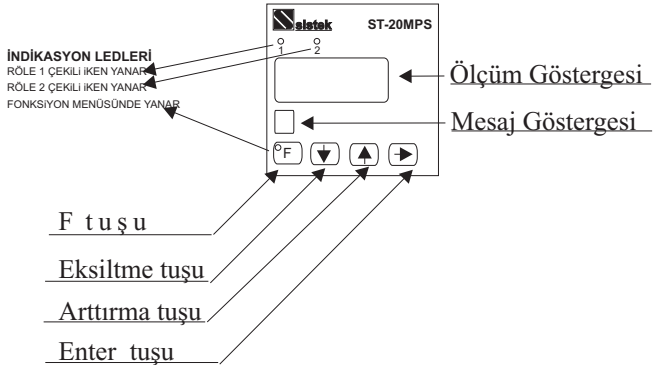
sistek ST-20MPS

İNDİKASYON LEDLERİ
RÖLE 1 ÇEKİLİ İKEN YANAR
RÖLE 2 ÇEKİLİ İKEN YANAR
FONKSİYON MENÜSÜNDE YANAR

1 2

Ölçüm Göstergesi

Mesaj Göstergesi

F

F tuşu

Eksiltme tuşu

Arttırma tuşu

Enter tuşu